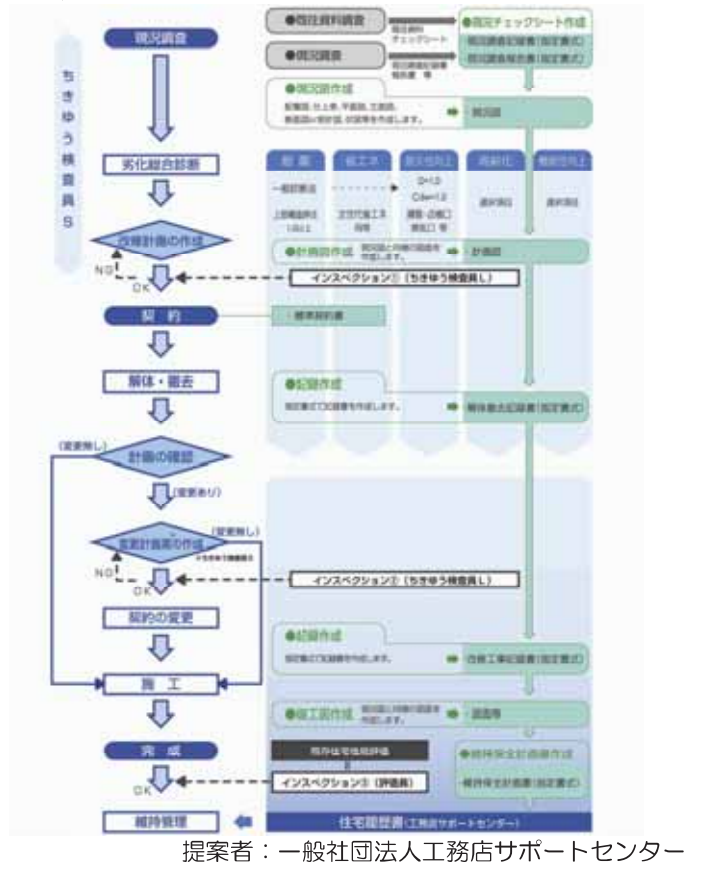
現況調査

ちきゅう検査員S

劣化総合診断

改修計画の作成

NO

OK

契約

解体・撤去

(変更無し)

計画の確認

(変更あり)

(変更無し)

変更計画書の作成

NO

OK

契約の変更

施工

完成

OK

維持管理

●既往資料調査

●現況調査

●現況チェックシート作成

現況調査記録書(指定書式)

現況調査報告書(指定書式)

●現況図作成

現況図

耐震

省エネ

劣化対策

バリアフリー

維持管理

一般診断法

上部構造評点1.0以上

●計画図作成

計画図

インスペクション①(ちきゅう検査員し)

標準契約書

●記録作成

解体撤去記録書(指定書式)

インスペクション②(ちきゅう検査員し)

●記録作成

改修工事記録書(指定書式)

●竣工図作成

竣工図等

既存住宅性能評価

インスペクション③(評価員)

●維持保全計画書作成

維持保全計画書(指定書式)

住宅履歴書(工務店サポートセンター)

提案者:一般社団法人工務店サポートセンター